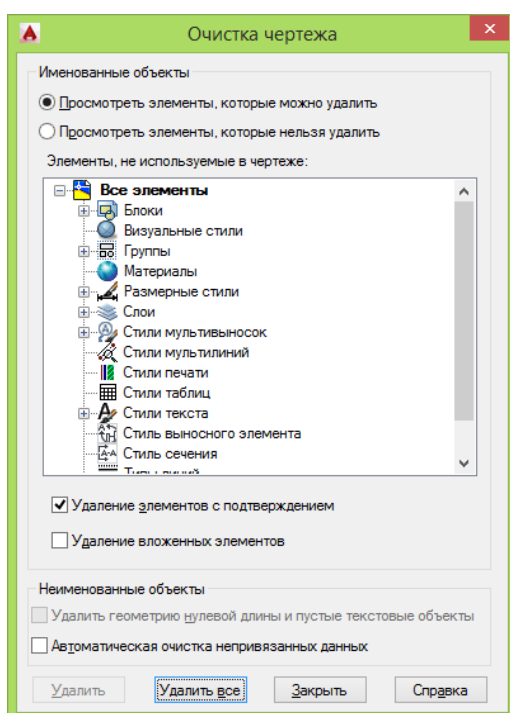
Очистка чертежа

Именованные объекты

Просмотреть элементы, которые можно удалить

Просмотреть элементы, которые нельзя удалить

Элементы, не используемые в чертеже:

Все элементы
Блоки
Визуальные стили
Группы
Материалы
Размерные стили
Слои
Стили мультивыносок
Стили мультилиний
Стили печати
Стили таблиц
Стили текста
Стиль выносного элемента
Стиль сечения
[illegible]

Удаление элементов с подтверждением

Удаление вложенных элементов

Неименованные объекты

Удалить геометрию нулевой длины и пустые текстовые объекты

Автоматическая очистка непривязанных данных

Удалить | Удалить все | Закрыть | Справка